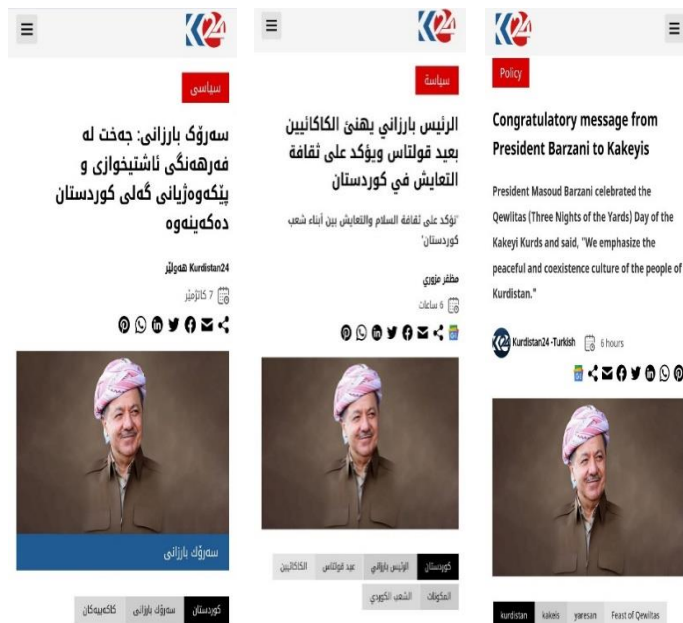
K24

سیاسی

سەرۆک بارزانی: جەخت لە فەرهەنگی ئاشتیخوازی و پێکەوەژیانی گەلی کوردستان دەکەینەوە

Kurdistan24 هەولێر

7 کاتژمێر

سەرۆک بارزانی

کوردستان سەرۆک بارزانی کاکەییەکان

K24

سياسة

الرئيس بارزاني يهنئ الكاكائيين بعيد قولتاس ويؤكد على ثقافة التعايش في كوردستان

"نؤكد على ثقافة السلام والتعايش بين أبناء شعب كوردستان"

مظفر عزوري

6 ساعات

كوردستان الرئيس بارزاني عيد قولتاس الكاكائيين

المكونات الشعب الكوردي

K24

Policy

Congratulatory message from President Barzani to Kakeyis

President Masoud Barzani celebrated the Qewlitas (Three Nights of the Yards) Day of the Kakeyi Kurds and said, "We emphasize the peaceful and coexistence culture of the people of Kurdistan."

Kurdistan24-Turkish 6 hours

kurdistan kakeis yaresan Feast of Qewlitas